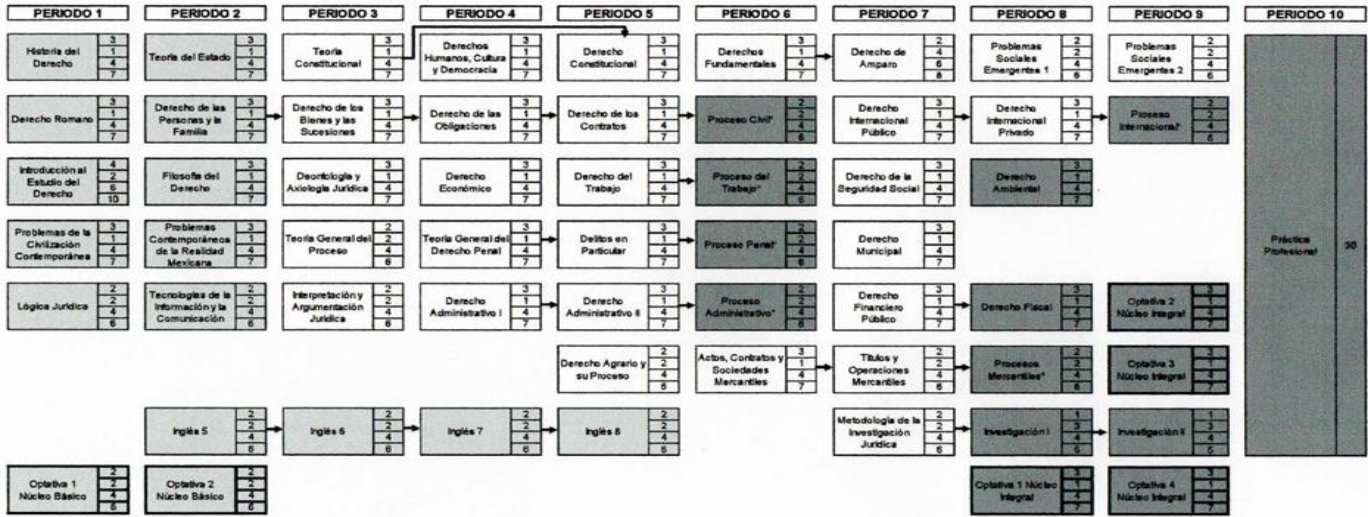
PERIODO 1 | PERIODO 2 | PERIODO 3 | PERIODO 4 | PERIODO 5 | PERIODO 6 | PERIODO 7 | PERIODO 8 | PERIODO 9 | PERIODO 10

Historia del Derecho 3 1 4 7

Teoría del Estado 3 1 4 7

Teoría Constitucional 3 1 4 7

Derechos Humanos, Cultura y Democracia 3 1 4 7

Derecho Constitucional 3 1 4 7

Derechos Fundamentales 3 1 4 7

Derecho de Amparo 2 4 6 8

Problemas Sociales Emergentes 1 2 2 4 6

Problemas Sociales Emergentes 2 2 2 4 6

Derecho Romano 3 1 4 7

Derecho de las Personas y la Familia 3 1 4 7

Derecho de los Bienes y las Sucesiones 3 1 4 7

Derecho de las Obligaciones 3 1 4 7

Derecho de los Contratos 3 1 4 7

Proceso Civil* 2 2 4 6

Derecho Internacional Público 3 1 4 7

Derecho Internacional Privado 3 1 4 7

Proceso Internacional* 2 2 4 6

Introducción al Estudio del Derecho 4 2 6 10

Filosofía del Derecho 3 1 4 7

Deontología y Axiología Jurídica 3 1 4 7

Derecho Económico 3 1 4 7

Derecho del Trabajo 3 1 4 7

Proceso del Trabajo* 2 2 4 6

Derecho de la Seguridad Social 3 1 4 7

Derecho Ambiental 3 1 4 7

Problemas de la Civilización Contemporánea 3 1 4 7

Problemas Contemporáneos de la Realidad Mexicana 3 1 4 7

Teoría General del Proceso 2 2 4 6

Teoría General del Derecho Penal 3 1 4 7

Delitos en Particular 3 1 4 7

Proceso Penal* 2 2 4 6

Derecho Municipal 3 1 4 7

Práctica Profesional 30

Lógica Jurídica 2 2 4 6

Tecnologías de la Información y la Comunicación 2 2 4 6

Interpretación y Argumentación Jurídica 2 2 4 6

Derecho Administrativo I 3 1 4 7

Derecho Administrativo II 3 1 4 7

Proceso Administrativo* 2 2 4 6

Derecho Financiero Público 3 1 4 7

Derecho Fiscal 3 1 4 7

Optativa 2 Núcleo Integral 3 1 4 7

Derecho Agrario y su Proceso 2 2 4 6

Actos, Contratos y Sociedades Mercantiles 3 1 4 7

Títulos y Operaciones Mercantiles 2 2 4 6

Procesos Mercantiles* 2 2 4 6

Optativa 3 Núcleo Integral 3 1 4 7

Inglés 5 2 2 4 6

Inglés 6 2 2 4 6

Inglés 7 2 2 4 6

Inglés 8 2 2 4 6

Metodología de la Investigación Jurídica 2 2 4 6

Investigación I 1 3 4 5

Investigación II 1 3 4 5

Optativa 1 Núcleo Básico 2 2 4 6

Optativa 2 Núcleo Básico 2 2 4 6

Optativa 1 Núcleo Integral 3 1 4 7

Optativa 4 Núcleo Integral 3 1 4 7